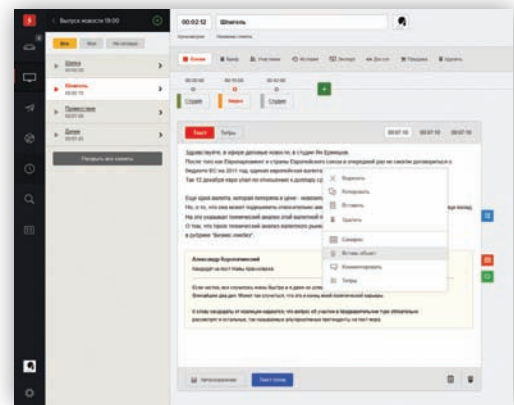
< Выпуск новости 19:00

Все Мои Не начатые

Шпигель

00:02:12 Шпигель

Корреспондент Указанный комментарий

Сюжет

00:00:00 00:10:00 00:42:00

Студия Видео Студия

Текст Титры

00:07:10 00:07:10 00:07:10

Здравствуйте, в эфире деловые новости, в студии Ян Бужинцов.

После того как Евроопарламент и страны Европейского союза в очередной раз не смогли договориться о бюджете ЕС на 2011 год, единая европейская валюта

Так 12 декабря евро упал по отношению к доллару с

Ещё одна валюта, которая потеряла в цене - швейцарский

Но, и то, что она может подешеветь относительно

На это указывает технический анализ этой валютной пары

О том, что такое технический анализ валютного рынка

в рубрике "Бизнес-ликбез".

Александр Королевский

Вырезать

Копировать

Вставить

Удалить

Синоним

Вставка объект

Комментировать

Титры

Автосохранение

Сохранить